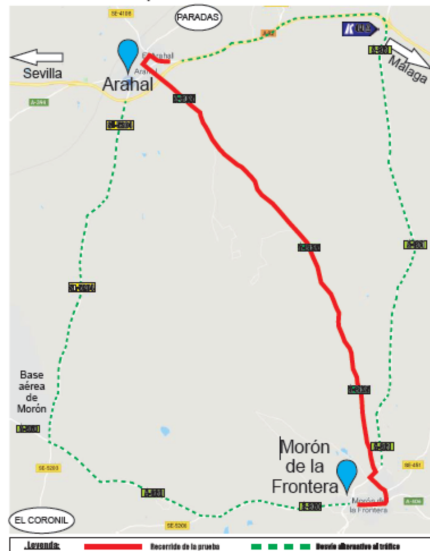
SE-4108

PARADAS

Sevilla

El Arahal

Arahal

A-92

Málaga

A-364

Base aérea de Morón

SE-5203

Morón de la Frontera

Morón de la Frontera

EL CORONIL

SE-5206

A-406

SE-451

Leyenda:

Recorrido de la prueba

Desvío alternativo al tráfico